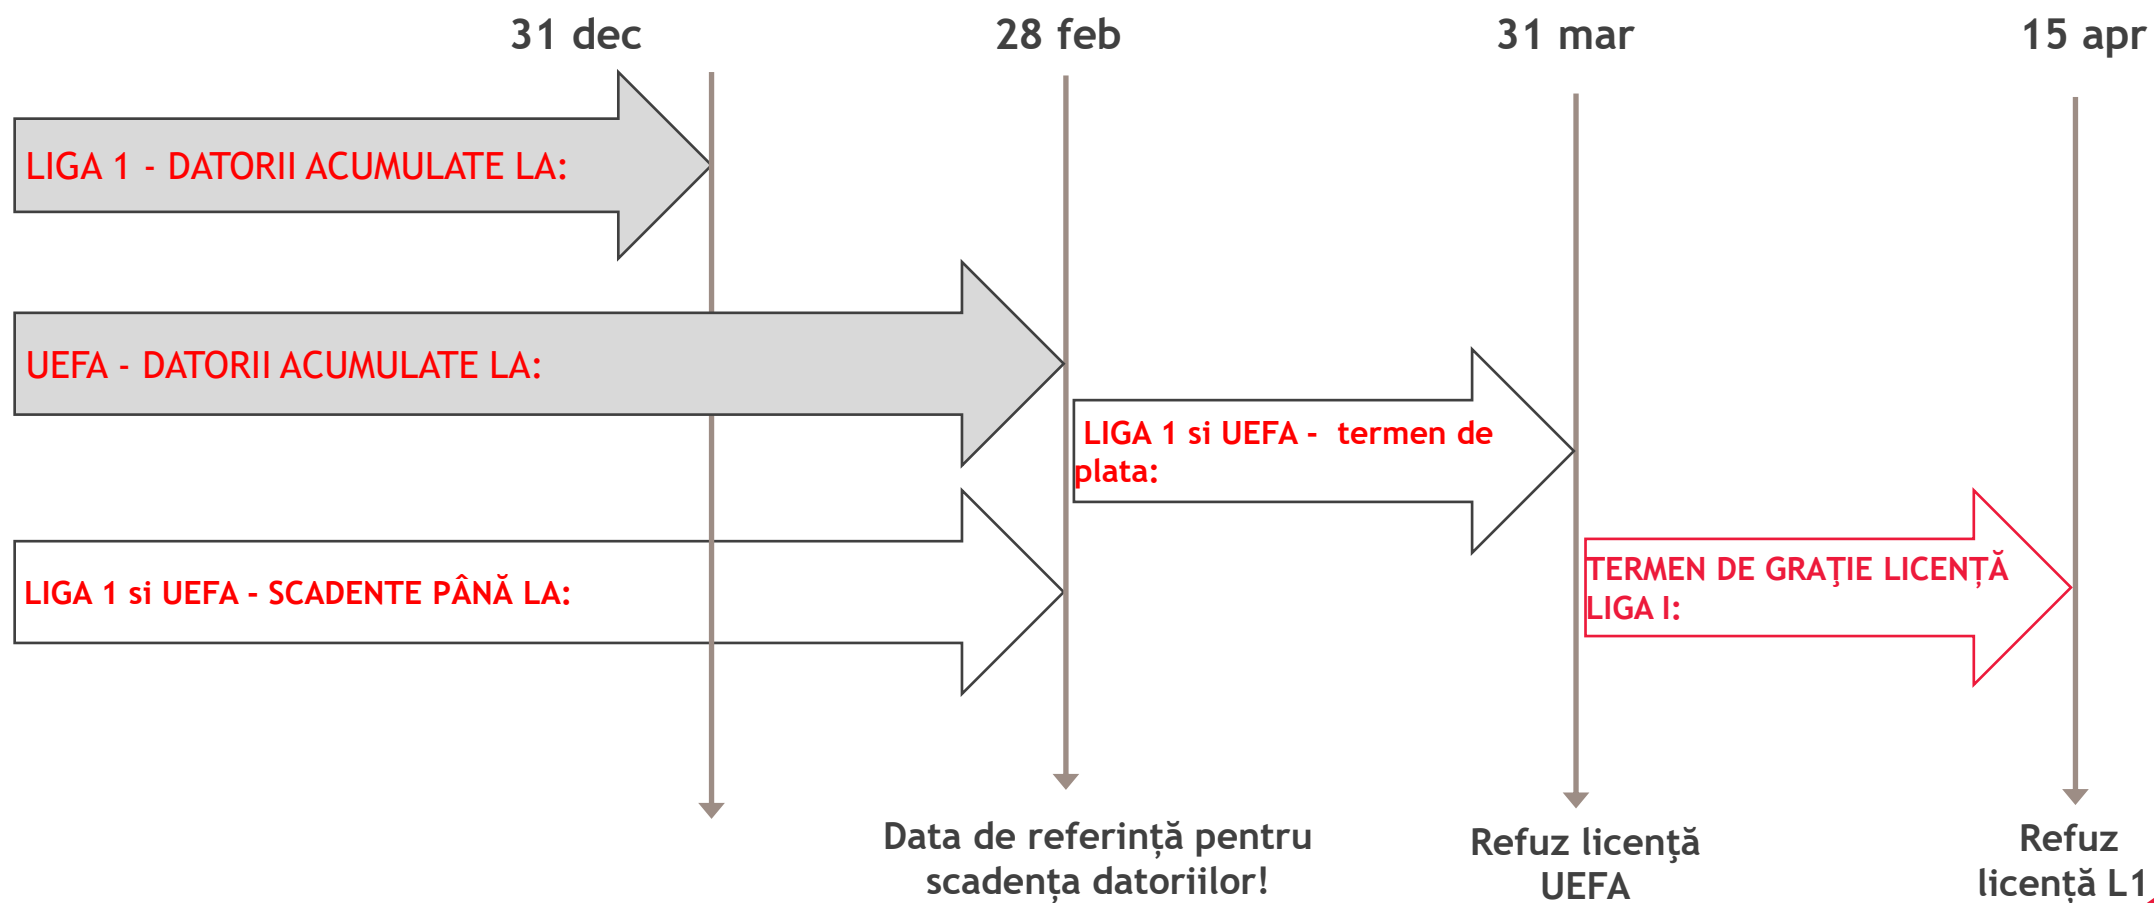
31 dec

28 feb

31 mar

15 apr

LIGA 1 - DATORII ACUMULATE LA:

UEFA - DATORII ACUMULATE LA:

LIGA 1 si UEFA - termen de plata:

LIGA 1 si UEFA - SCADENTE PÂNĂ LA:

TERMEN DE GRAȚIE LICENȚĂ LIGA I:

Data de referință pentru scadența datoriilor!

Refuz licență UEFA

Refuz licență L1